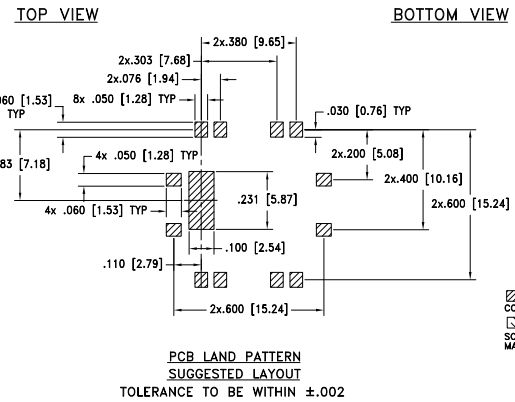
TOP VIEW

BOTTOM VIEW

2x.380 [9.65]

2x.303 [7.68]

2x.076 [1.94]

060 [1.53] TYP

8x .050 [1.28] TYP

.030 [0.76] TYP

83 [7.18]

4x .050 [1.28] TYP

2x.200 [5.08]

2x.400 [10.16]

.231 [5.87]

2x.600 [15.24]

4x .060 [1.53] TYP

.100 [2.54]

.110 [2.79]

2x.600 [15.24]

PCB LAND PATTERN
SUGGESTED LAYOUT
TOLERANCE TO BE WITHIN ±.002